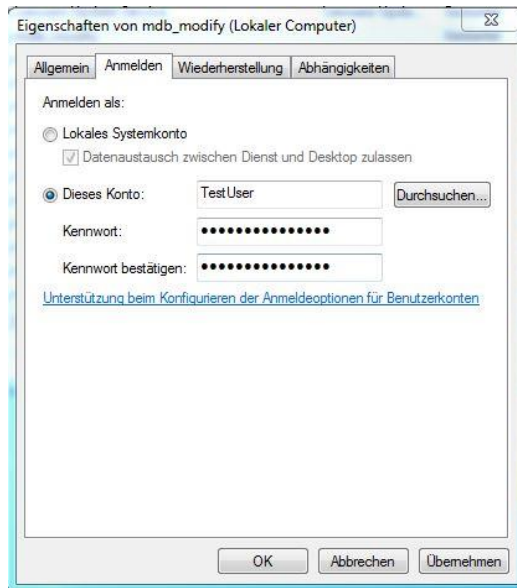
Eigenschaften von mdb_modify (Lokaler Computer)

Allgemein | Anmelden | Wiederherstellung | Abhängigkeiten

Anmelden als:

Lokales Systemkonto

Datenaustausch zwischen Dienst und Desktop zulassen

Dieses Konto: TestUser Durchsuchen...

Kennwort: •••••••••••••••

Kennwort bestätigen: •••••••••••••••

Unterstützung beim Konfigurieren der Anmeldeoptionen für Benutzerkonten

OK | Abbrechen | Übernehmen